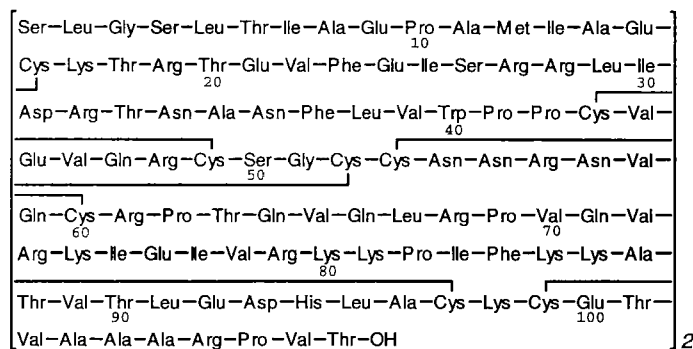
Ser—Leu—Gly—Ser—Leu—Thr—Ile—Ala—Glu—Pro—Ala—Met—Ile—Ala—Glu—
10

Cys—Lys—Thr—Arg—Thr—Glu—Val—Phe—Glu—Ile—Ser—Arg—Arg—Leu—Ile—
20 30

Asp—Arg—Thr—Asn—Ala—Asn—Phe—Leu—Val—Trp—Pro—Pro—Cys—Val—
40

Glu—Val—Gln—Arg—Cys—Ser—Gly—Cys—Cys—Asn—Asn—Arg—Asn—Val—
50

Gln—Cys—Arg—Pro—Thr—Gln—Val—Gln—Leu—Arg—Pro—Val—Gln—Val—
60 70

Arg—Lys—Ile—Glu—Ile—Val—Arg—Lys—Lys—Pro—Ile—Phe—Lys—Lys—Ala—
80

Thr—Val—Thr—Leu—Glu—Asp—His—Leu—Ala—Cys—Lys—Cys—Glu—Thr—
90 100

Val—Ala—Ala—Ala—Arg—Pro—Val—Thr—OH
2